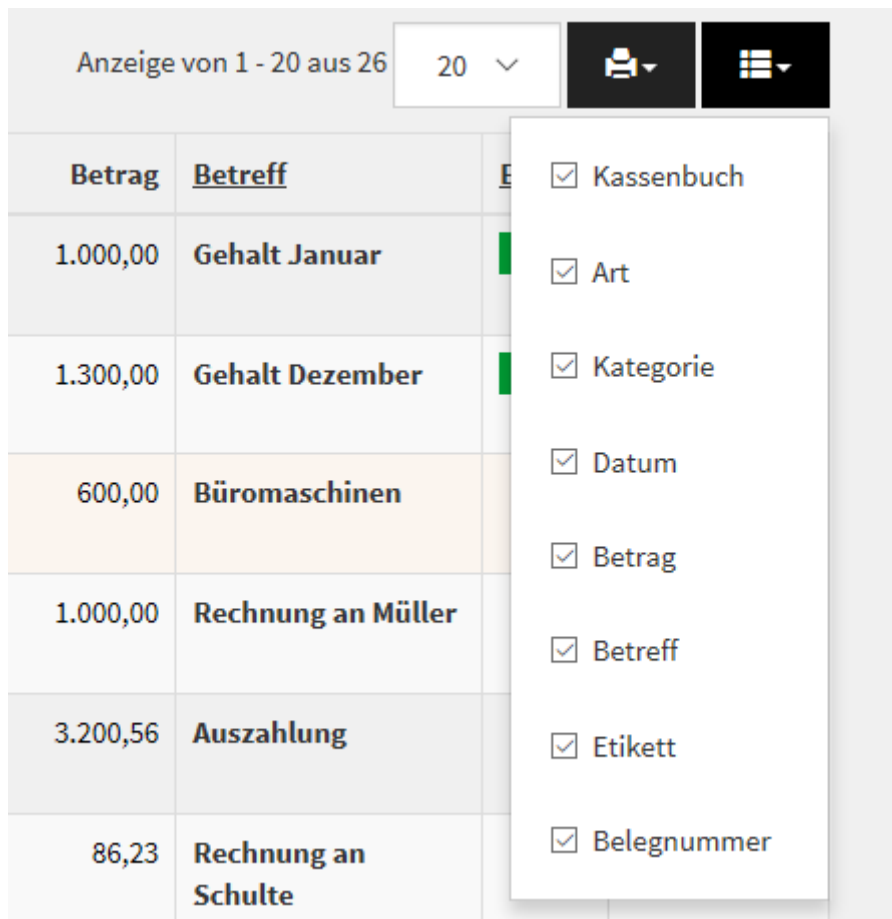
Anzeige von 1 - 20 aus 26

20

| Betrag | Betreff | E |
|---|---|---|
| 1.000,00 | Gehalt Januar | |
| 1.300,00 | Gehalt Dezember | |
| 600,00 | Büromaschinen | |
| 1.000,00 | Rechnung an Müller | |
| 3.200,56 | Auszahlung | |
| 86,23 | Rechnung an Schulte | |

☑ Kassenbuch
☑ Art
☑ Kategorie
☑ Datum
☑ Betrag
☑ Betreff
☑ Etikett
☑ Belegnummer